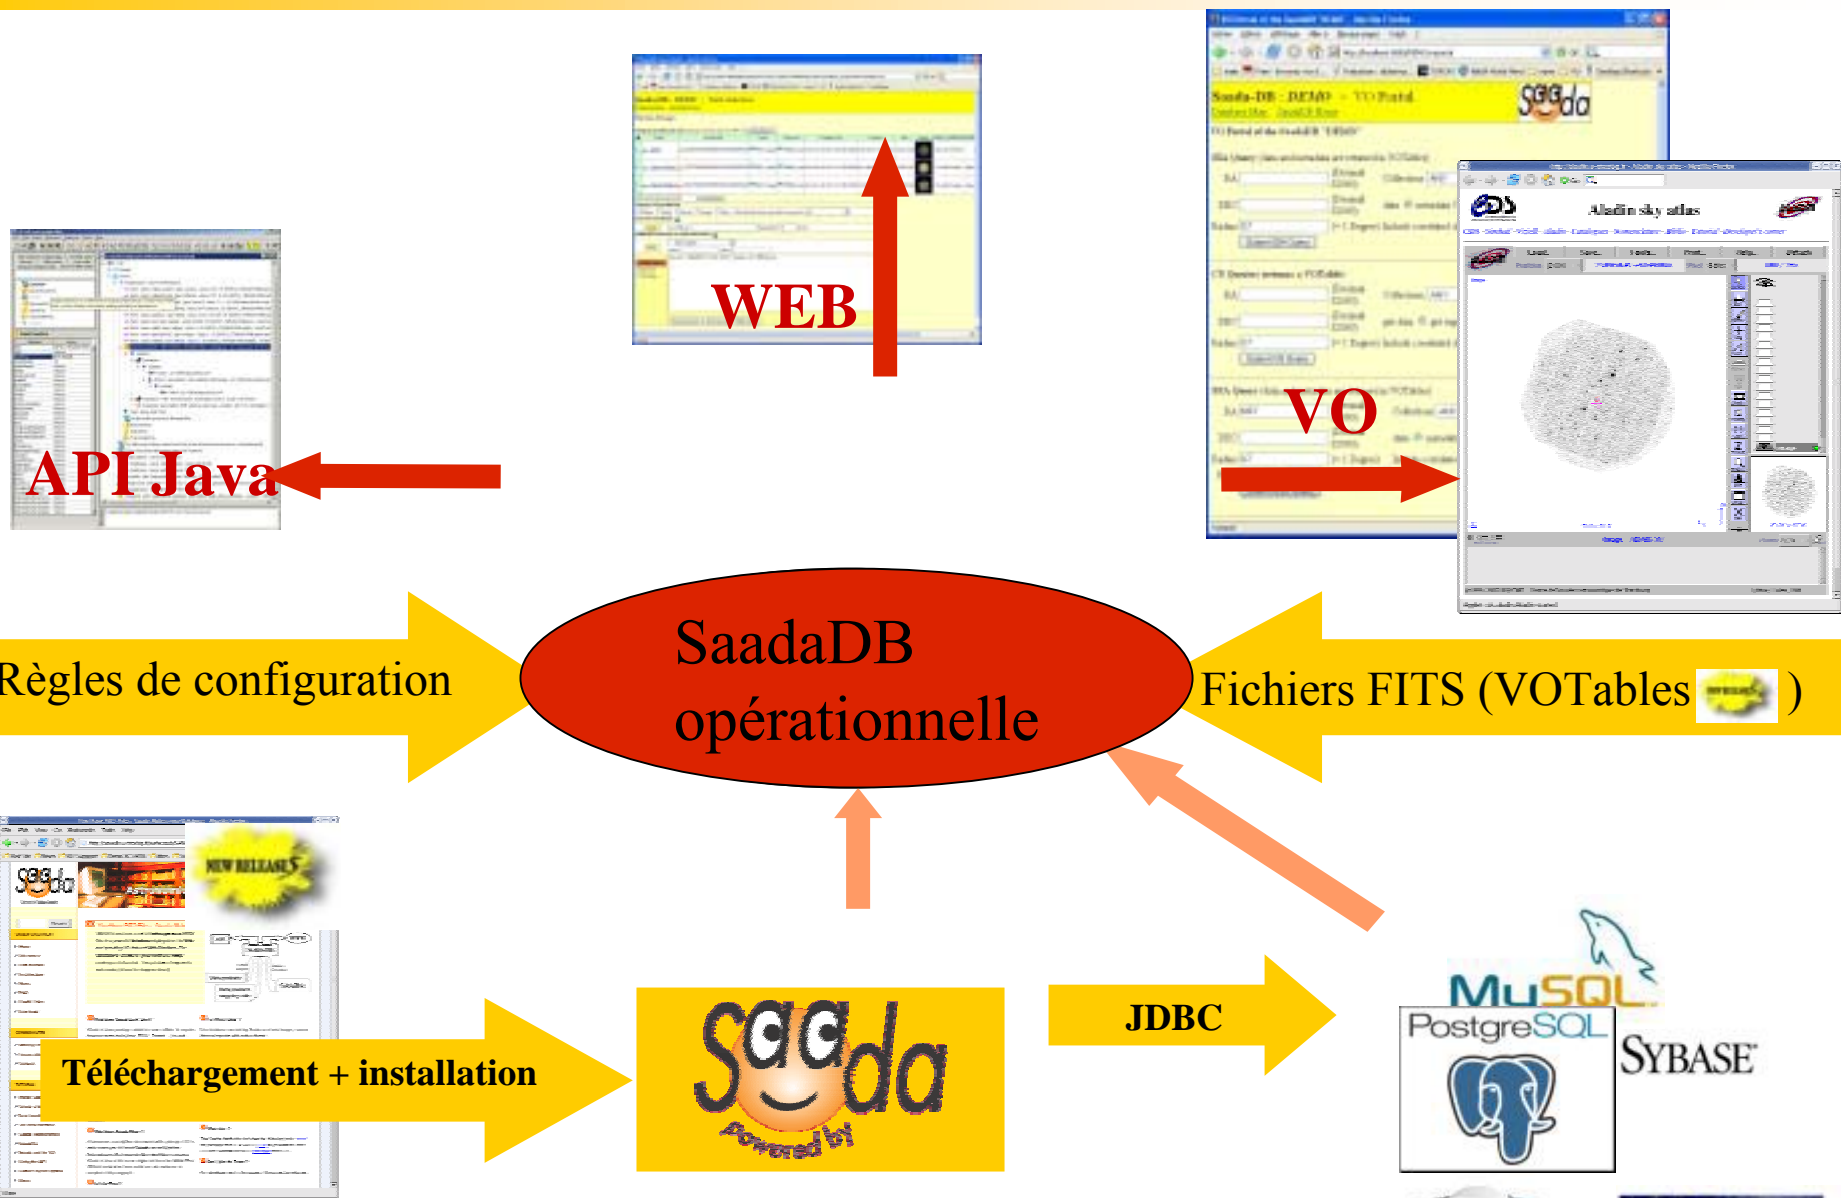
WEB

API Java

VO

Saada-DB : DEMO - VO Portal

Aladin sky atlas

SaadaDB opérationnelle

Règles de configuration

Fichiers FITS (VOTables )

NEW RELEASE

Téléchargement + installation

Saada powered by

JDBC

MySQL

PostgreSQL

SYBASE